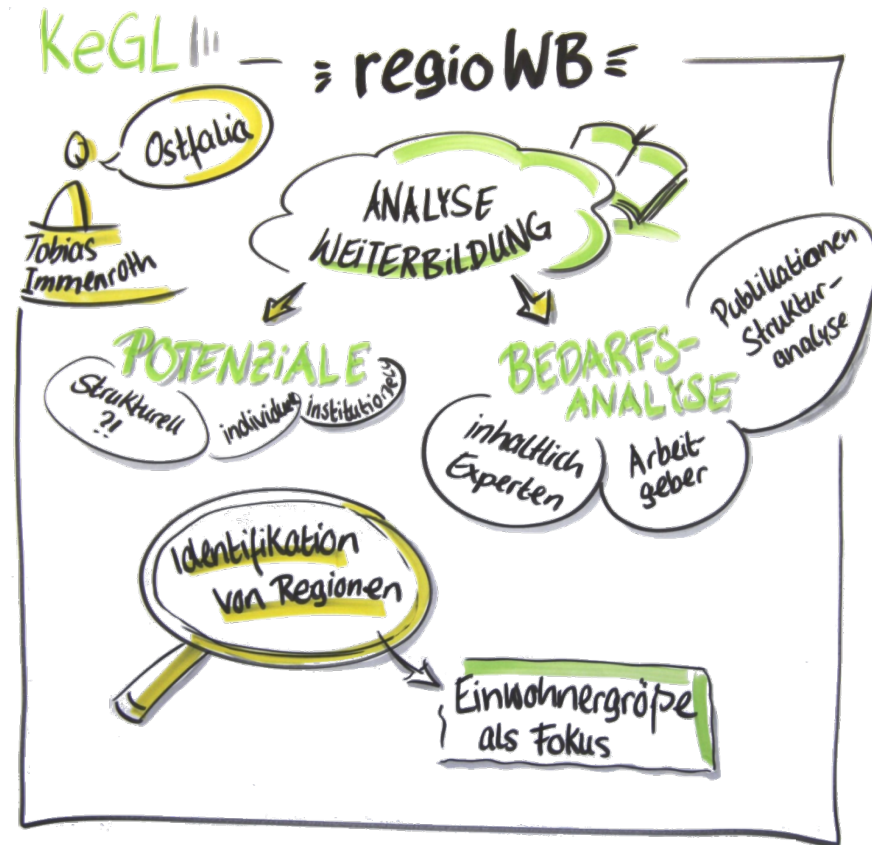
KeGL III

regioWB

Ostfalia

Tobias Immenroth

ANALYSE WEITERBILDUNG

POTENZIALE

Strukturell ?!

individuell

institutionell

BEDARFS-ANALYSE

Publikationen Struktur-analyse

inhaltlich Experten

Arbeit-geber

Identifikation von Regionen

Einwohnergröße als Fokus